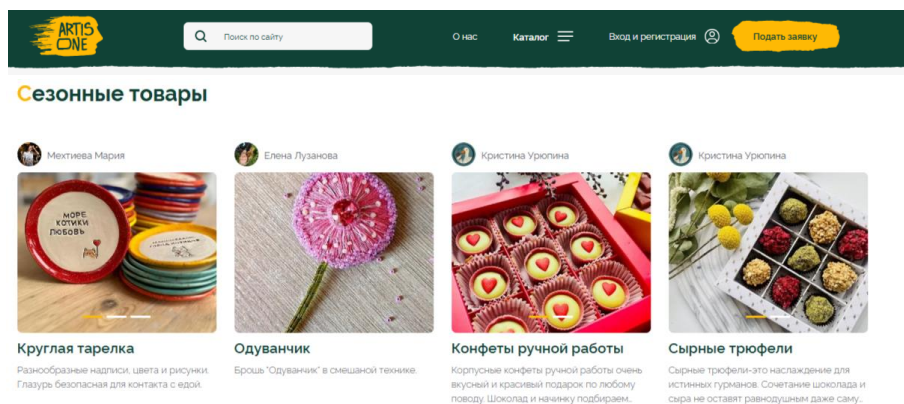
ARTIS ONE

Поиск по сайту

О нас

Каталог

Вход и регистрация

Подать заявку

Сезонные товары

Мехтиева Мария

МОРЕ КОТИКИ ЛЮБОВЬ

Круглая тарелка

Разнообразные надписи, цвета и рисунки. Глазурь безопасная для контакта с едой.

Елена Лузанова

Одуванчик

Брошь "Одуванчик" в смешаной технике.

Кристина Урюпина

Конфеты ручной работы

Корпусные конфеты ручной работы очень вкусный и красивый подарок по любому поводу. Шоколад и начинку подбираем...

Кристина Урюпина

Сырные трюфели

Сырные трюфели-это наслаждение для истинных гурманов. Сочетание шоколада и сыра не оставят равнодушным даже саму...